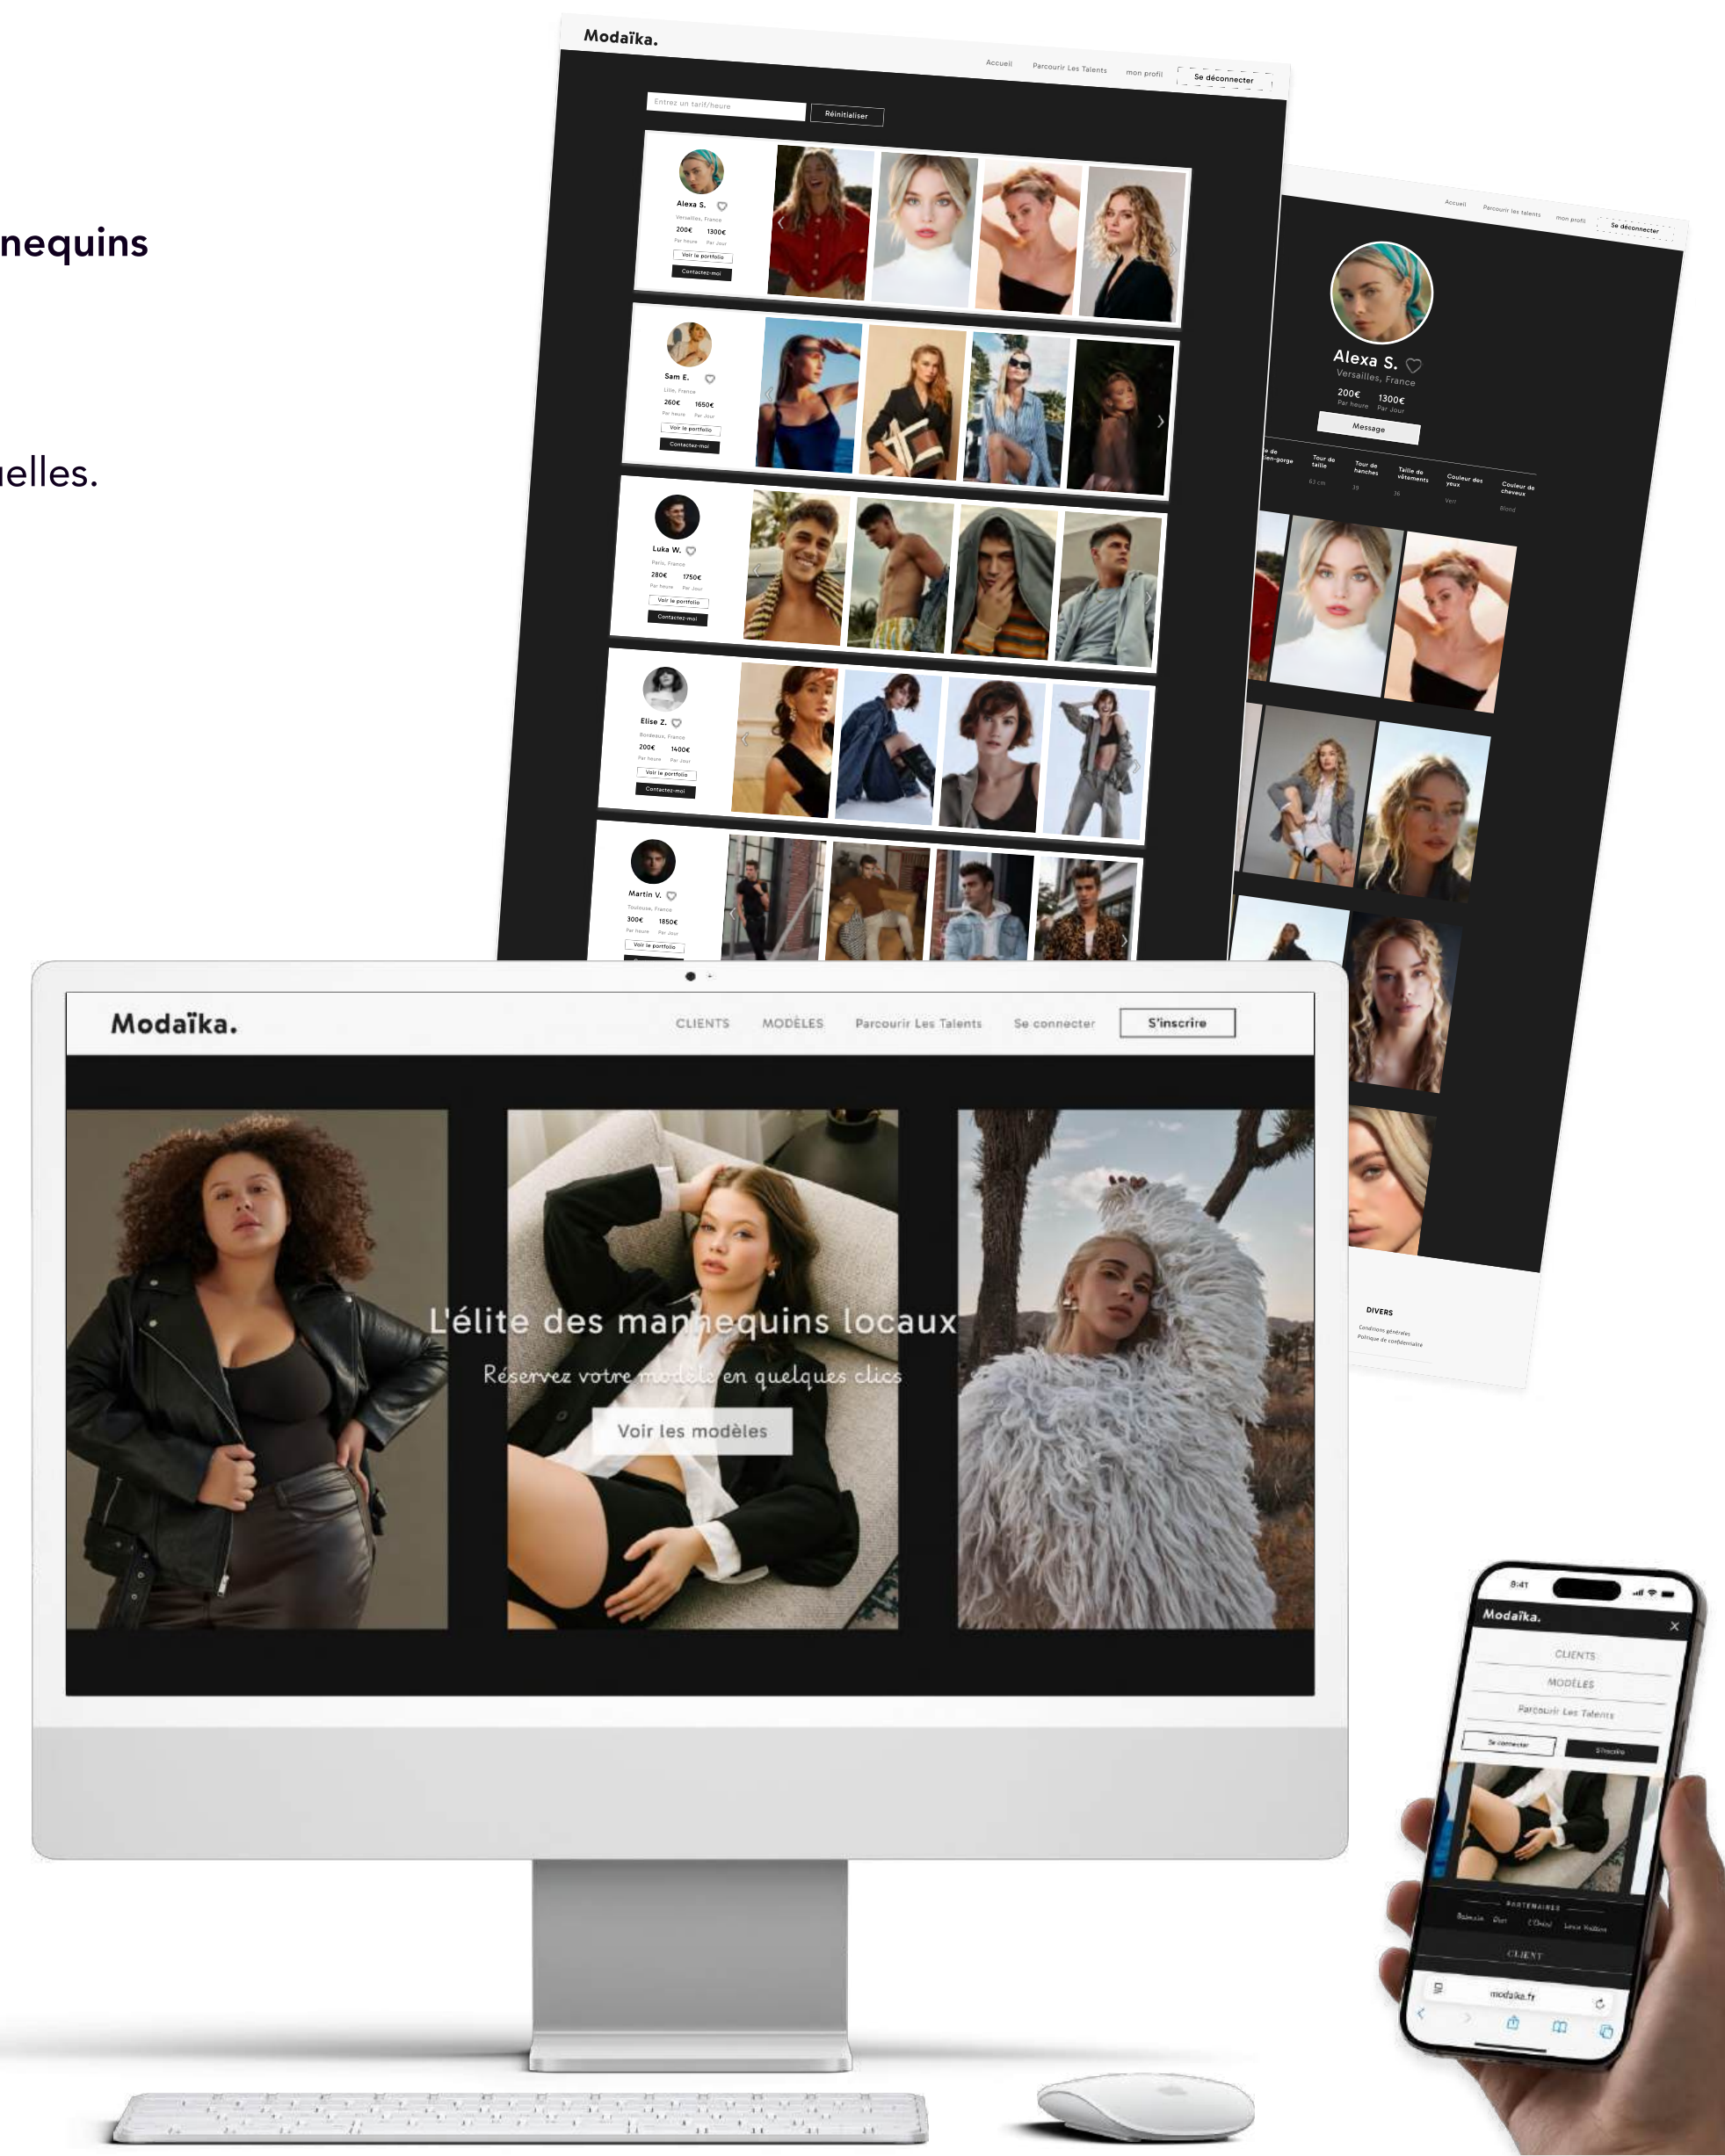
nequins

uelles.

Modaïka.

Accueil Parcourir Les Talents mon profil Se déconnecter

Entrez un tarif/heure Réinitialiser

Alexa S.
Versailles, France
200€ 1300€
Par heure Par Jour
Voir le portfolio
Contactez-moi

Sam E.
Lille, France
260€ 1650€
Par heure Par Jour
Voir le portfolio
Contactez-moi

Luka W.
Paris, France
280€ 1750€
Par heure Par Jour
Voir le portfolio
Contactez-moi

Elise Z.
Bordeaux, France
200€ 1400€
Par heure Par Jour
Voir le portfolio
Contactez-moi

Martin V.
Toulouse, France
300€ 1850€
Par heure Par Jour
Voir le portfolio

Accueil Parcourir les talents mon profil Se déconnecter

Alexa S.
Versailles, France
200€ 1300€
Par heure Par Jour
Message

Tour de tour de taille Tour de hanches Taille de vêtements Couleur des yeux Couleur de cheveux

DIVERS
Conditions générales
Politique de confidentialité

Modaïka.
CLIENTS MODÈLES Parcourir Les Talents Se connecter S'inscrire

L'élite des mannequins locaux
Réservez votre modèle en quelques clics
Voir les modèles

8:41
Modaïka.
CLIENTS
MODÈLES
Parcourir Les Talents
Se connecter S'inscrire
PARTENAIRES
CLIENT
modaika.fr